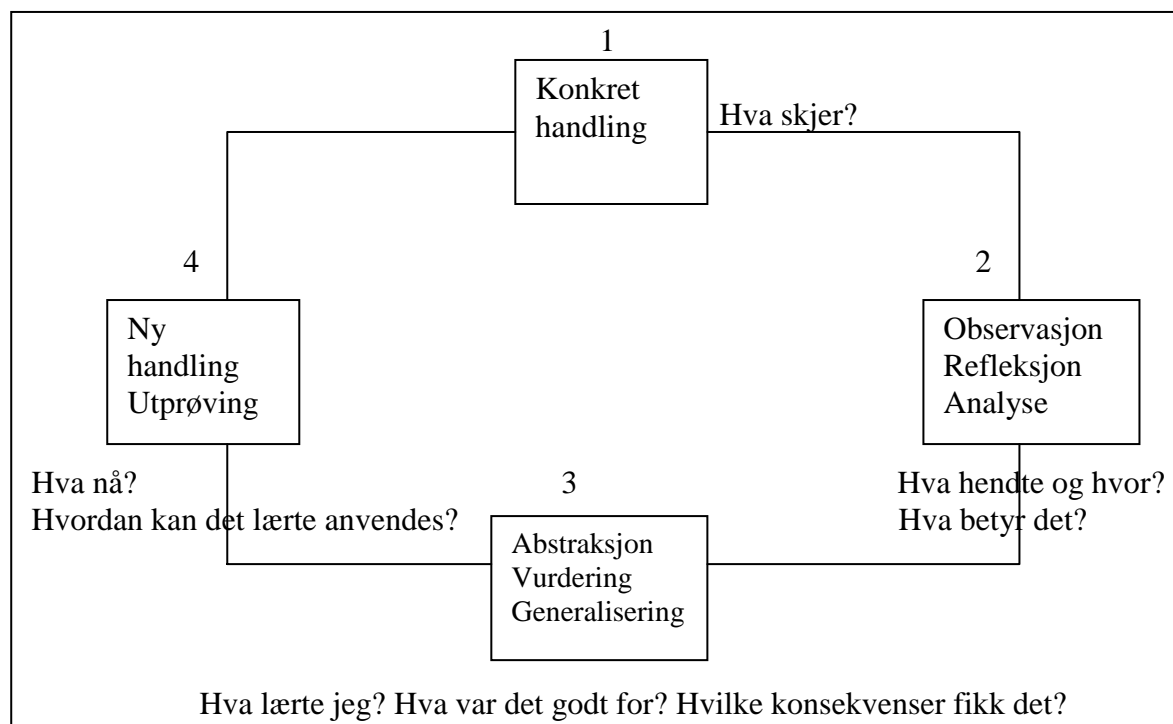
1

Konkret handling

Hva skjer?

4

2

Ny handling Utprøving

Observasjon Refleksjon Analyse

Hva nå?
Hvordan kan det lærte anvendes?

3

Hva hendte og hvor?
Hva betyr det?

Abstraksjon Vurdering Generalisering

Hva lærte jeg? Hva var det godt for? Hvilke konsekvenser fikk det?